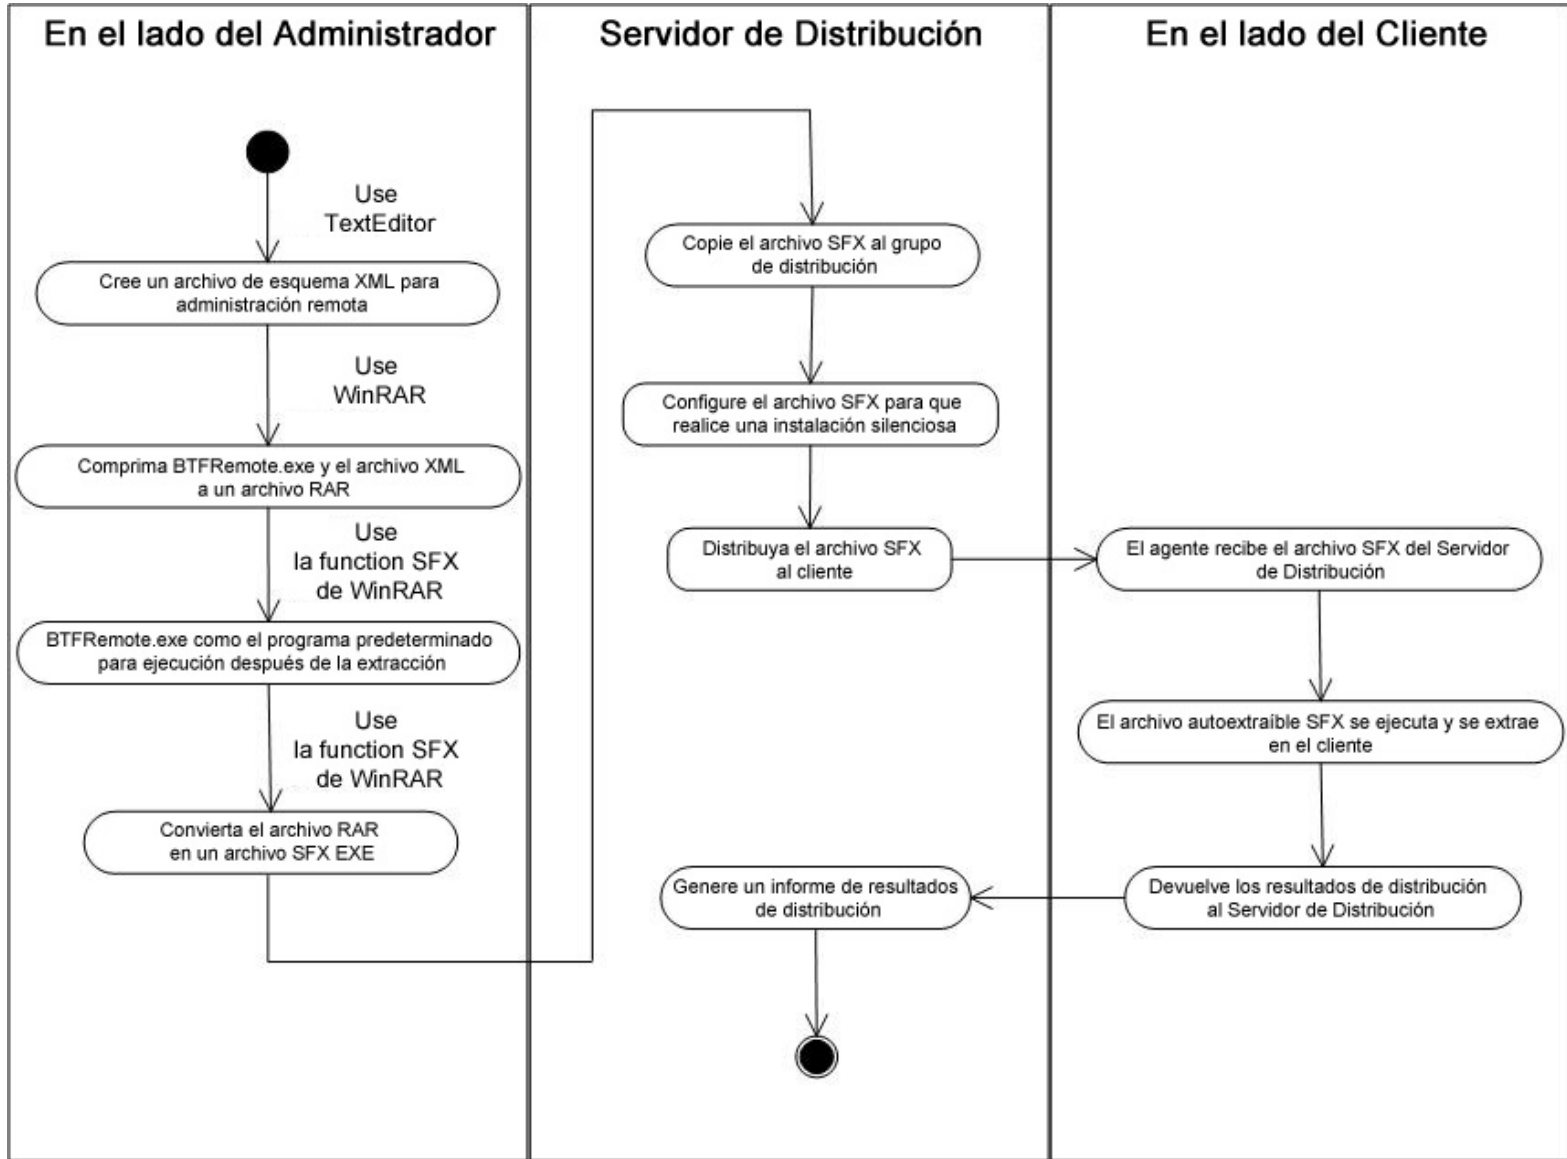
En el lado del Administrador

Use TextEditor

Cree un archivo de esquema XML para administración remota

Use WinRAR

Comprima BTFRemote.exe y el archivo XML a un archivo RAR

Use la function SFX de WinRAR

BTFRemote.exe como el programa predeterminado para ejecución después de la extracción

Use la function SFX de WinRAR

Convierta el archivo RAR en un archivo SFX EXE

Servidor de Distribución

Copie el archivo SFX al grupo de distribución

Configure el archivo SFX para que realice una instalación silenciosa

Distribuya el archivo SFX al cliente

Genere un informe de resultados de distribución

En el lado del Cliente

El agente recibe el archivo SFX del Servidor de Distribución

El archivo autoextraíble SFX se ejecuta y se extrae en el cliente

Devuelve los resultados de distribución al Servidor de Distribución